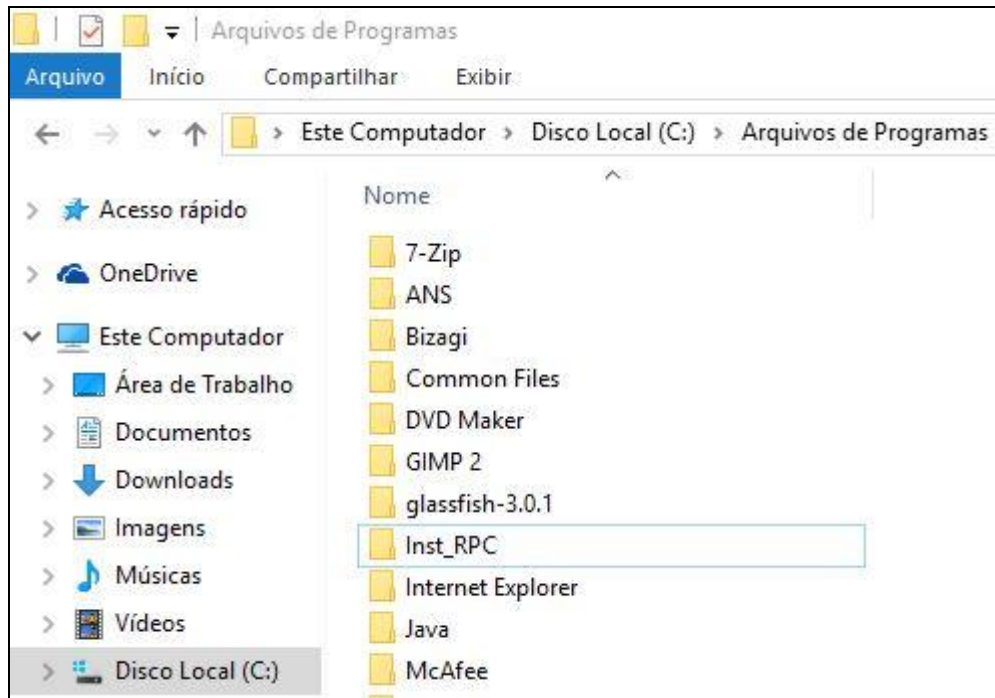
Arquivos de Programas

Arquivo | Início | Compartilhar | Exibir

Este Computador > Disco Local (C:) > Arquivos de Programas

Acesso rápido
OneDrive
Este Computador
Área de Trabalho
Documentos
Downloads
Imagens
Músicas
Vídeos
Disco Local (C:)

Nome
7-Zip
ANS
Bizagi
Common Files
DVD Maker
GIMP 2
glassfish-3.0.1
Inst_RPC
Internet Explorer
Java
McAfee